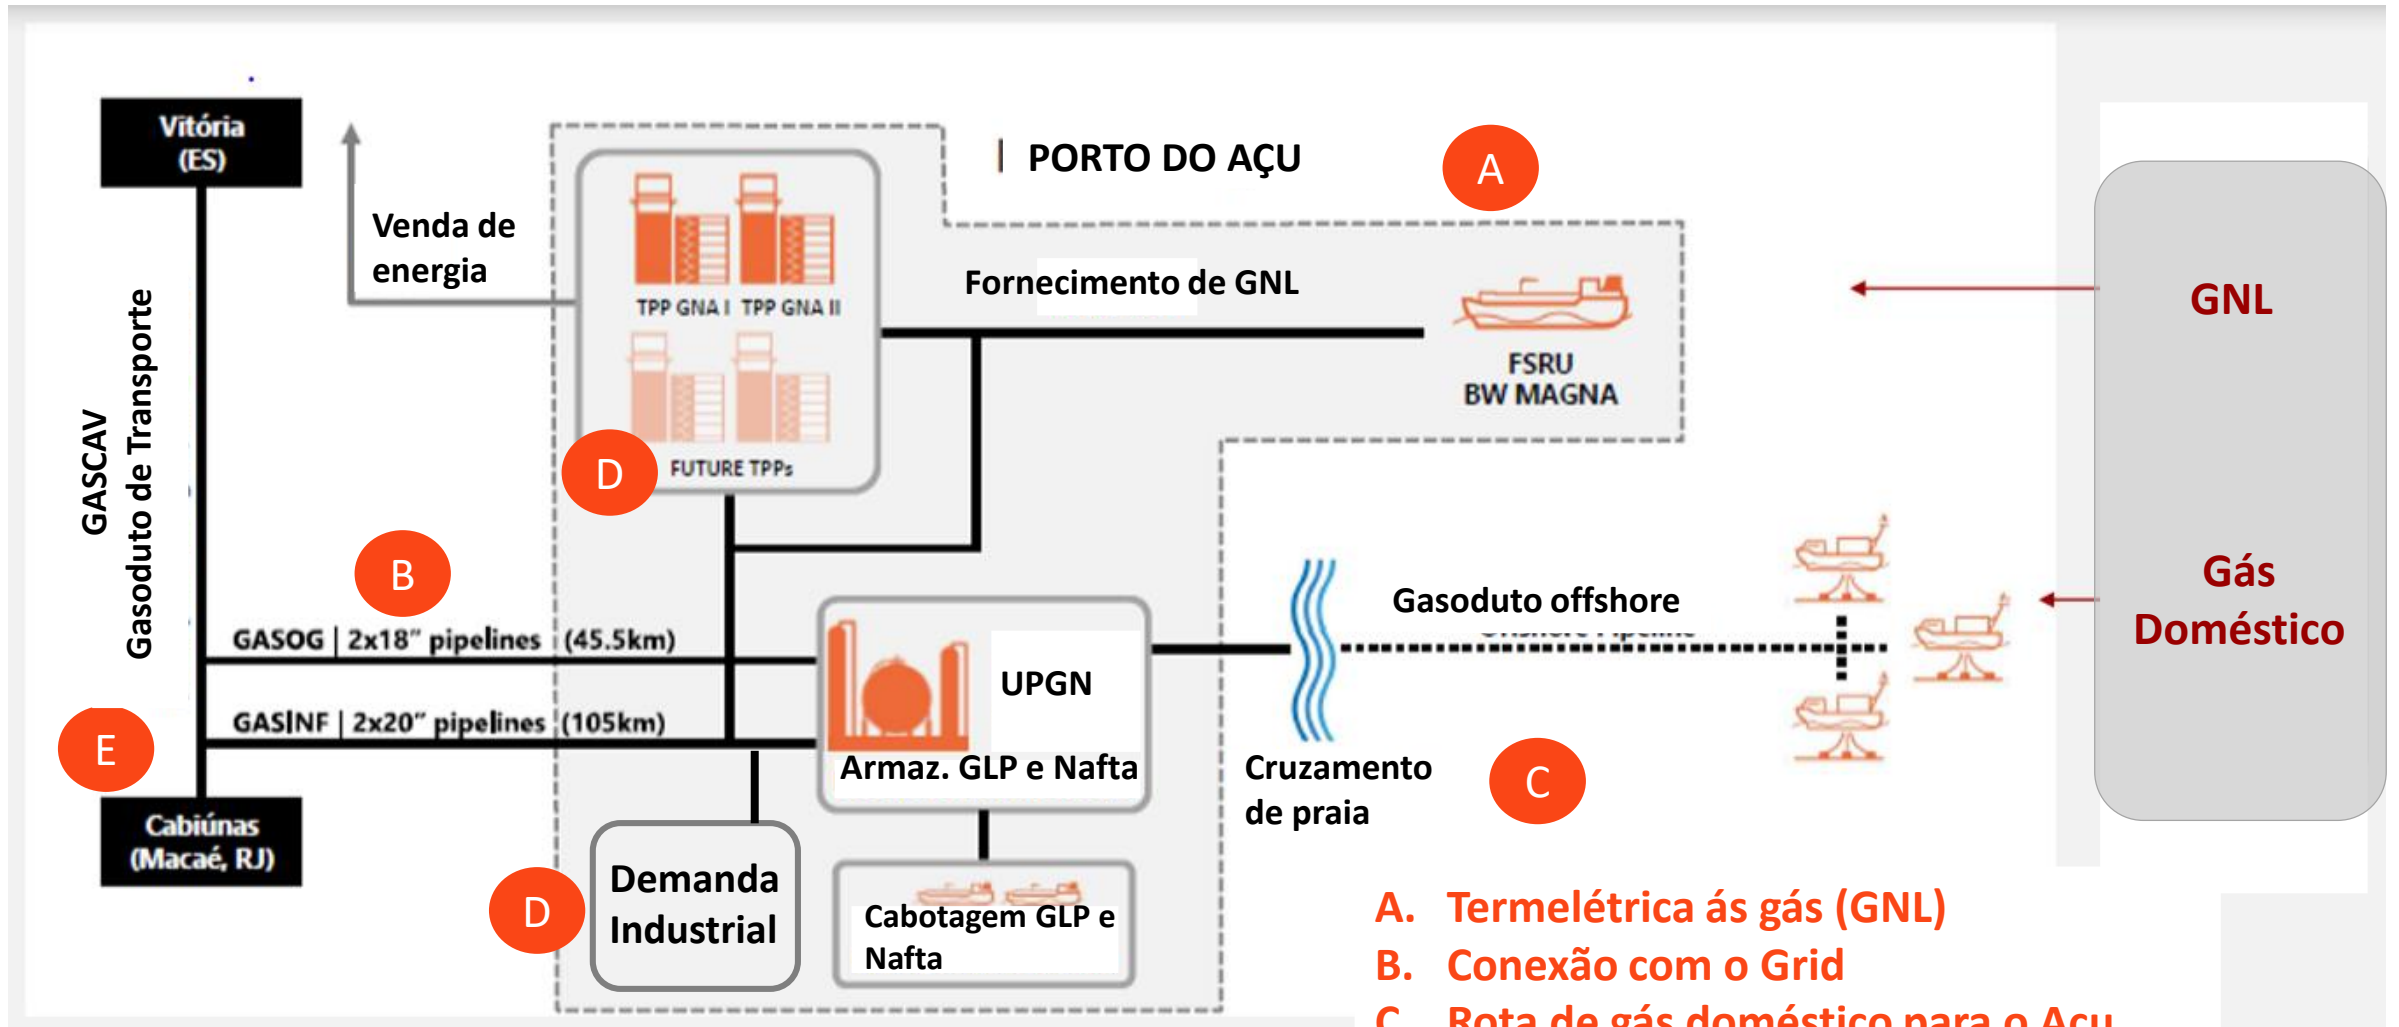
Vitória (ES)

Venda de energia

PORTO DO AÇU

A

TPP GNA I TPP GNA II

Fornecimento de GNL

FSRU BW MAGNA

GNL

FUTURE TPPs

D

GASCAV Gasoduto de Transporte

B

Gasoduto offshore

Gás Doméstico

GASOG | 2x18" pipelines (45.5km)

UPGN

GASINF | 2x20" pipelines (105km)

E

Armaz. GLP e Nafta

Cruzamento de praia

C

Cabiúnas (Macaé, RJ)

D

Demanda Industrial

Cabotagem GLP e Nafta

A. Termelétrica ás gás (GNL)
B. Conexão com o Grid
C. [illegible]